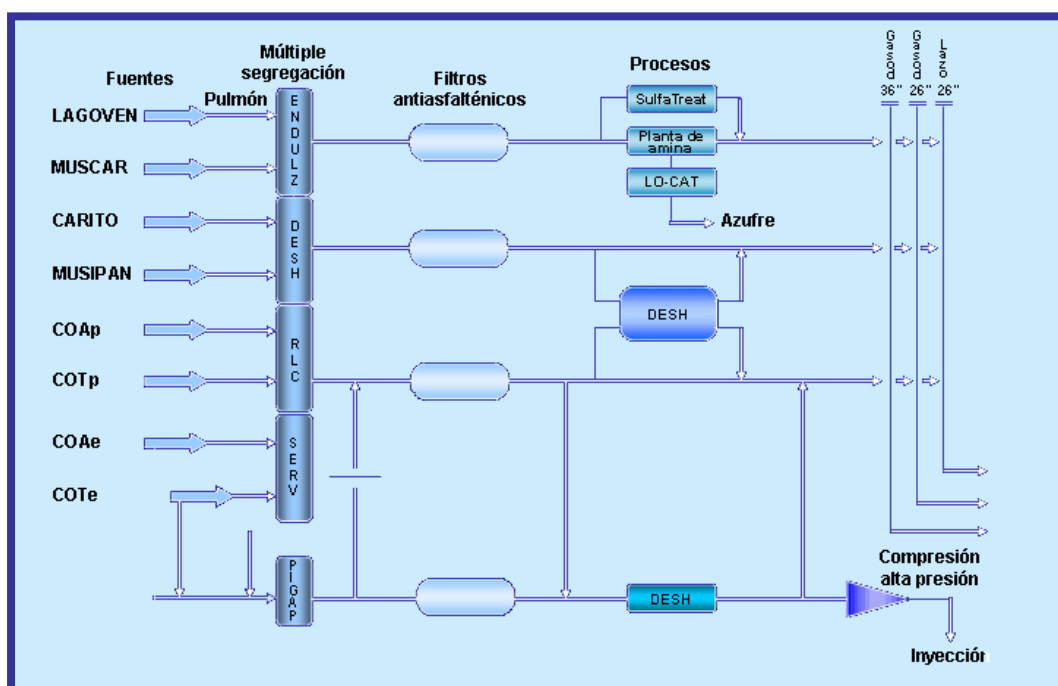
Fuentes

Múltiple segregación

Pulmón

Filtros antiasfalténicos

Procesos

Gasod 36"

Gasod 26"

Lazo 26"

LAGOVEN

MUSCAR

CARITO

MUSIPAN

COAp

COTp

COAe

COTe

ENDULZ

DESH

RLC

SERV

PIGAP

SulfaTreat

Planta de amina

LO-CAT

Azufre

DESH

DESH

Compresión alta presión

Inyección